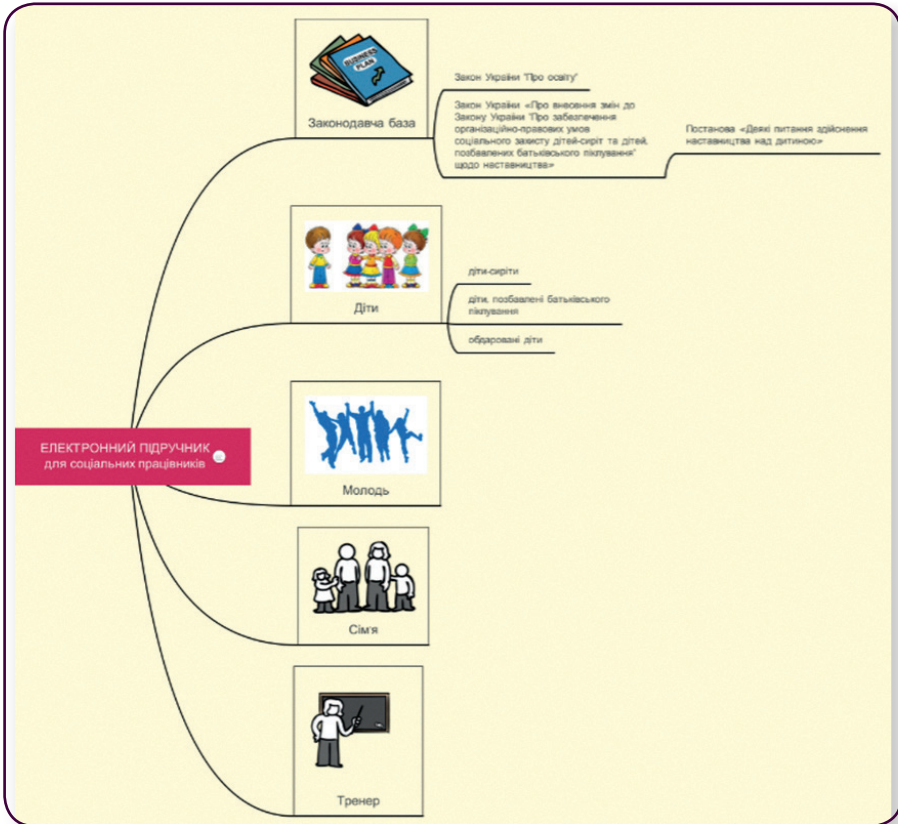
BUSINESS PLAN

Законодавча база

Закон України "Про освіту"

Закон України «Про внесення змін до Закону України "Про забезпечення організаційно-правових умов соціального захисту дітей-сиріт та дітей, позбавлених батьківського піклування" щодо наставництва»

Постанова «Деякі питання здійснення наставництва над дитиною»

Діти

діти-сироти

діти, позбавлені батьківського піклування

обдаровані діти

ЕЛЕКТРОННИЙ ПІДРУЧНИК
для соціальних працівників

Молодь

Сім'я

Тренер